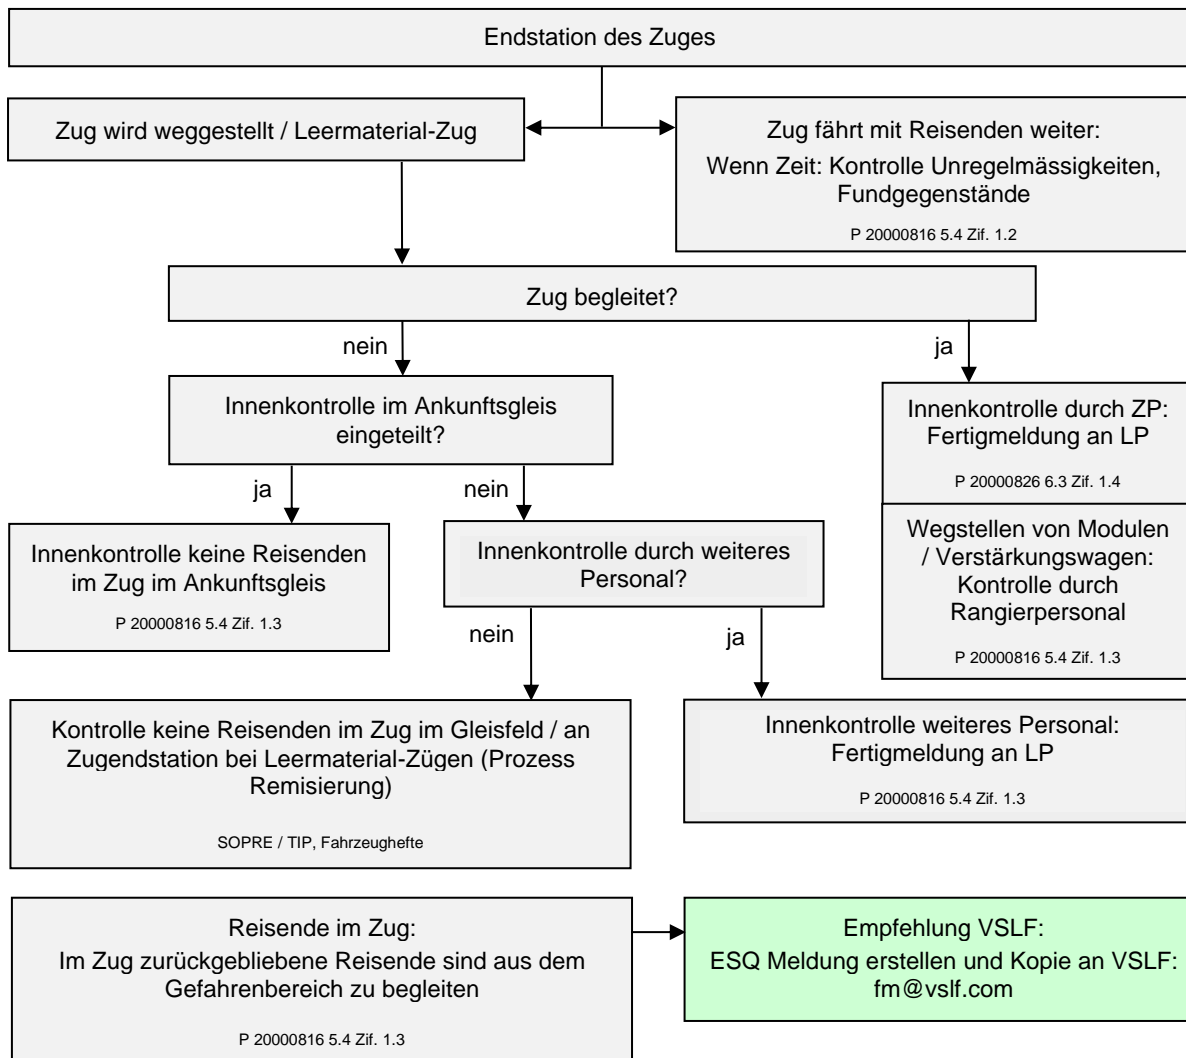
Endstation des Zuges

Zug wird weggestellt / Leermaterial-Zug

Zug fährt mit Reisenden weiter:
Wenn Zeit: Kontrolle Unregelmässigkeiten, Fundgegenstände
P 20000816 5.4 Zif. 1.2

Zug begleitet?

nein

ja

Innenkontrolle im Ankunftsgleis eingeteilt?

Innenkontrolle durch ZP: Fertigmeldung an LP
P 20000826 6.3 Zif. 1.4

ja

nein

Innenkontrolle keine Reisenden im Zug im Ankunftsgleis
P 20000816 5.4 Zif. 1.3

Innenkontrolle durch weiteres Personal?

Wegstellen von Modulen / Verstärkungswagen: Kontrolle durch Rangierpersonal
P 20000816 5.4 Zif. 1.3

nein

ja

Kontrolle keine Reisenden im Zug im Gleisfeld / an Zugendstation bei Leermaterial-Zügen (Prozess Remisierung)
SOPRE / TIP, Fahrzeughefte

Innenkontrolle weiteres Personal: Fertigmeldung an LP
P 20000816 5.4 Zif. 1.3

Reisende im Zug:
Im Zug zurückgebliebene Reisende sind aus dem Gefahrenbereich zu begleiten
P 20000816 5.4 Zif. 1.3

Empfehlung VSLF:
ESQ Meldung erstellen und Kopie an VSLF: fm@vslf.com